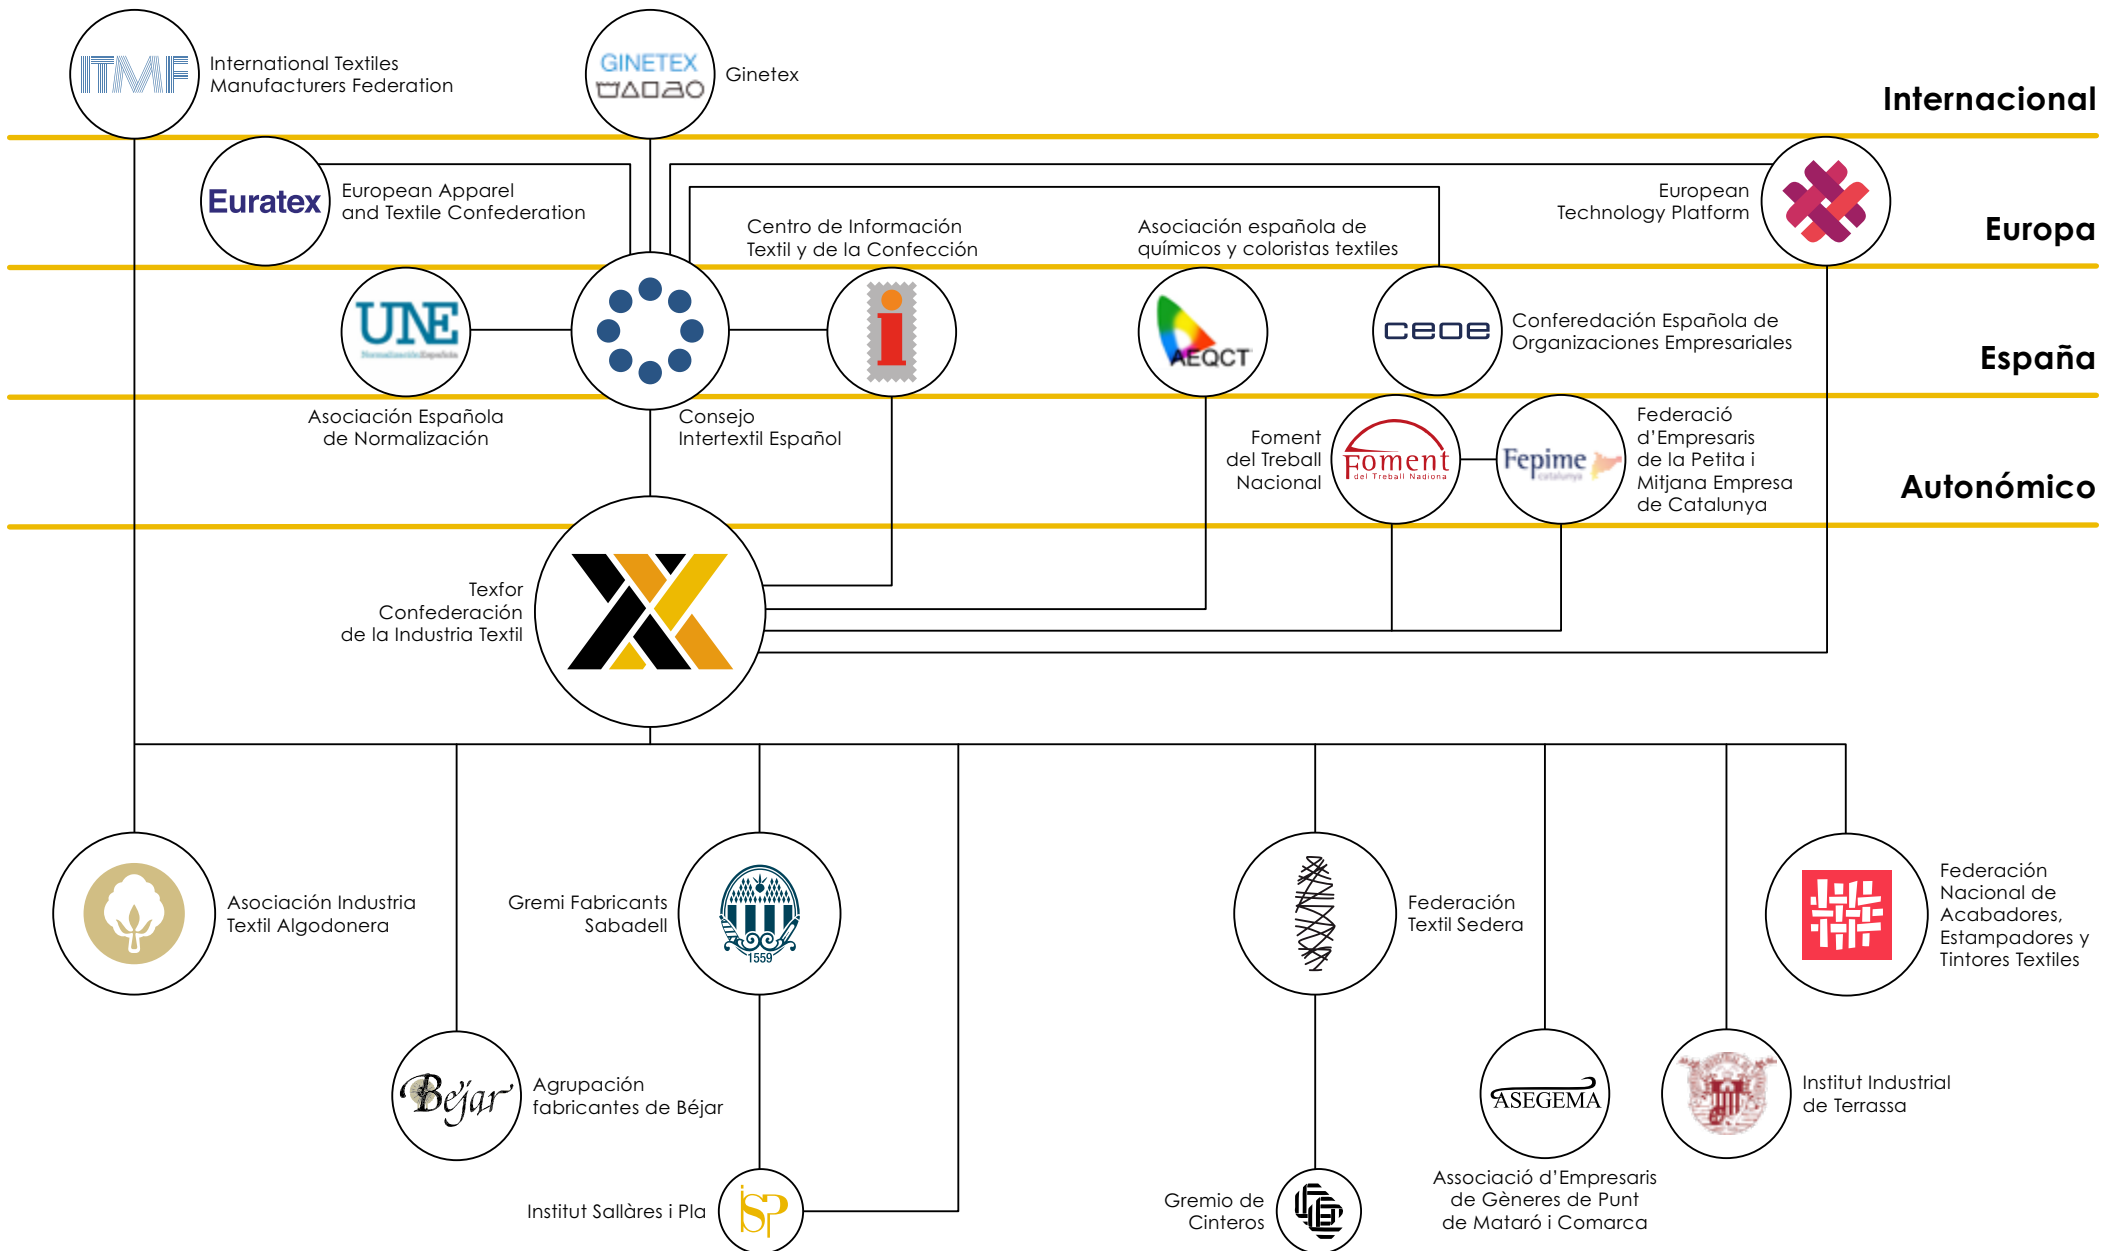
ITMF International Textiles Manufacturers Federation

GINETEX Ginetex

Internacional

Euratex European Apparel and Textile Confederation

Centro de Información Textil y de la Confección

Asociación española de químicos y coloristas textiles

European Technology Platform

Europa

UNE Normalización Española

Asociación Española de Normalización

Consejo Intertextil Español

AEQCT

ceoe Conferedación Española de Organizaciones Empresariales

España

Foment del Treball Nacional

Foment del Treball Nacional

Fepime catalunya

Federació d'Empresaris de la Petita i Mitjana Empresa de Catalunya

Autonómico

Texfor Confederación de la Industria Textil

Asociación Industria Textil Algodonera

Gremi Fabricants Sabadell

1559

Federación Textil Sedera

Federación Nacional de Acabadores, Estampadores y Tintores Textiles

Béjar

Agrupación fabricantes de Béjar

ASEGEMA

Institut Industrial de Terrassa

Institut Sallàres i Pla

Gremio de Cinteros

Associació d'Empresaris de Gèneres de Punt de Mataró i Comarca